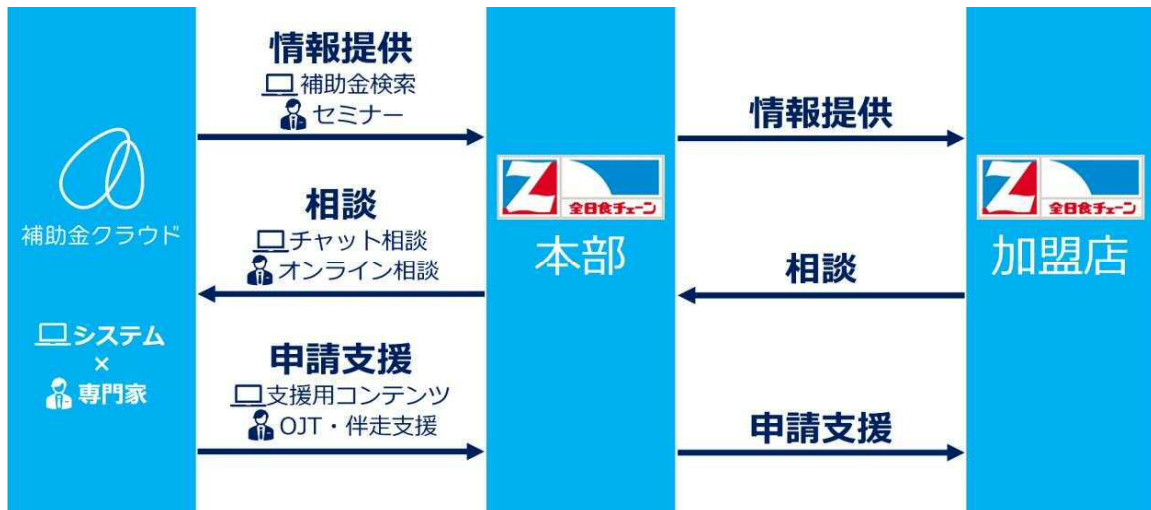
補助金クラウド

システム
×
専門家

情報提供
補助金検索
セミナー

相談
チャット相談
オンライン相談

申請支援
支援用コンテンツ
OJT・伴走支援

Z 全日食チェーン
本部

情報提供

相談

申請支援

Z 全日食チェーン
加盟店